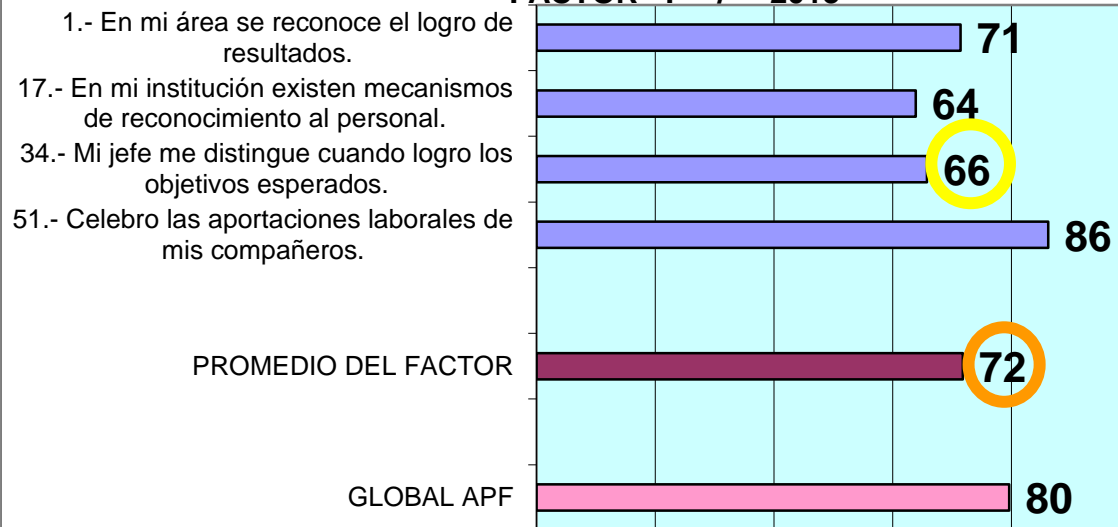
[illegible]

1.- En mi área se reconoce el logro de resultados.

71

17.- En mi institución existen mecanismos de reconocimiento al personal.

64

34.- Mi jefe me distingue cuando logro los objetivos esperados.

66

51.- Celebro las aportaciones laborales de mis compañeros.

86

PROMEDIO DEL FACTOR

72

GLOBAL APF

80